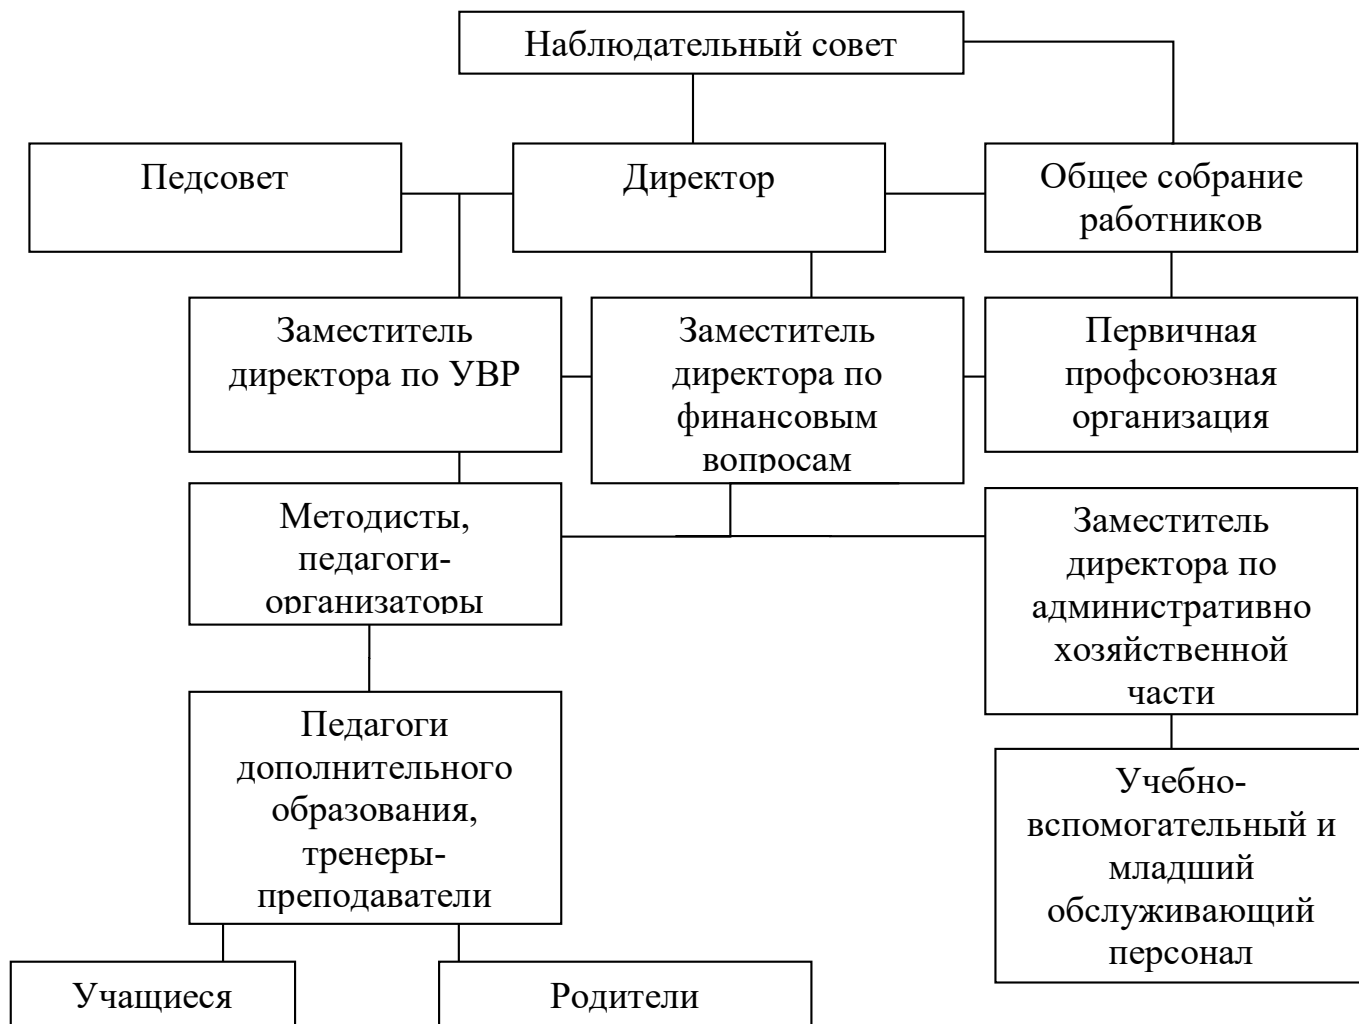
Наблюдательный совет

Педсовет

Директор

Общее собрание работников

Заместитель директора по УВР

Заместитель директора по финансовым вопросам

Первичная профсоюзная организация

Методисты, педагоги-организаторы

Заместитель директора по административно хозяйственной части

Педагоги дополнительного образования, тренеры-преподаватели

Учебно-вспомогательный и младший обслуживающий персонал

Учащиеся

Родители